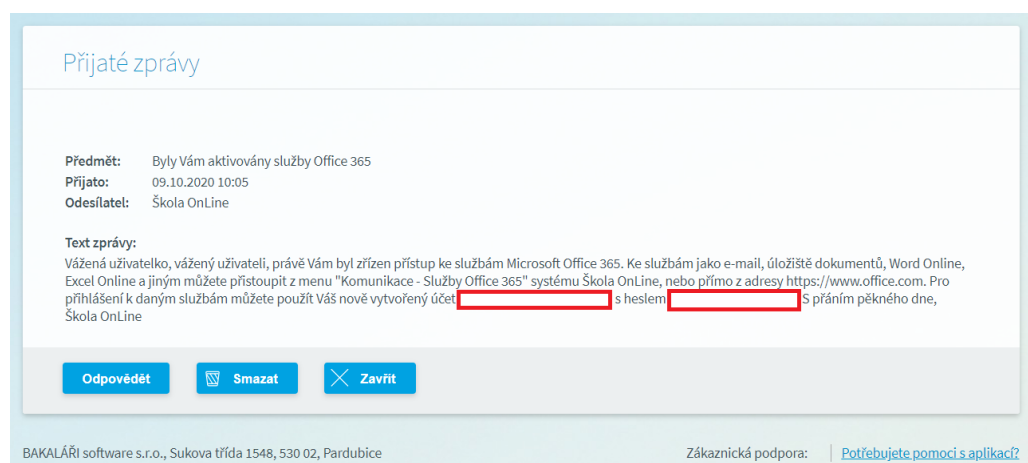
Přijaté zprávy

Předmět: Byly Vám aktivovány služby Office 365
Přijato: 09.10.2020 10:05
Odesílatel: Škola OnLine

Text zprávy:
Vážená uživatelko, vážený uživateli, právě Vám byl zřízen přístup ke službám Microsoft Office 365. Ke službám jako e-mail, úložiště dokumentů, Word Online, Excel Online a jiným můžete přistoupit z menu "Komunikace - Služby Office 365" systému Škola OnLine, nebo přímo z adresy https://www.office.com. Pro přihlášení k daným službám můžete použít Váš nově vytvořený účet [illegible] s heslem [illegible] S přáním pěkného dne, Škola OnLine

Odpovědět
Smazat
Zavřít

BAKALÁŘI software s.r.o., Sukova třída 1548, 530 02, Pardubice
Zákaznická podpora:
Potřebujete pomoci s aplikací?